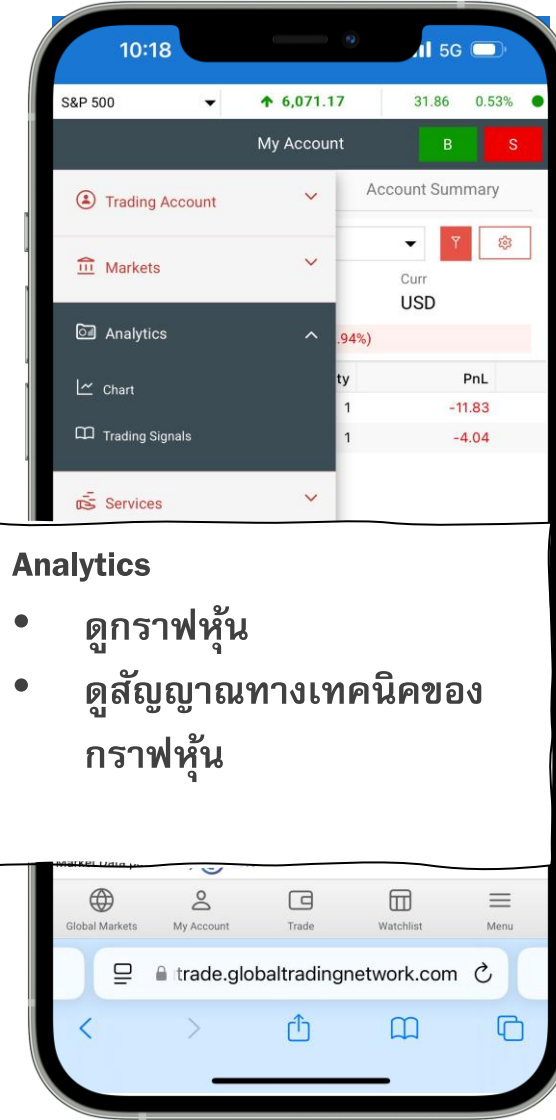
10:18
5G

S&P 500 6,071.17 31.86 0.53%

My Account B S

Trading Account
Markets
Analytics
Chart
Trading Signals
Services

Account Summary

Curr
USD

.94%)

ty PnL
1 -11.83
1 -4.04

Analytics
• ดูกราฟหุ้น
• ดูสัญญาณทางเทคนิคของกราฟหุ้น

Market Data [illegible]

Global Markets
My Account
Trade
Watchlist
Menu

trade.globaltradingnetwork.com